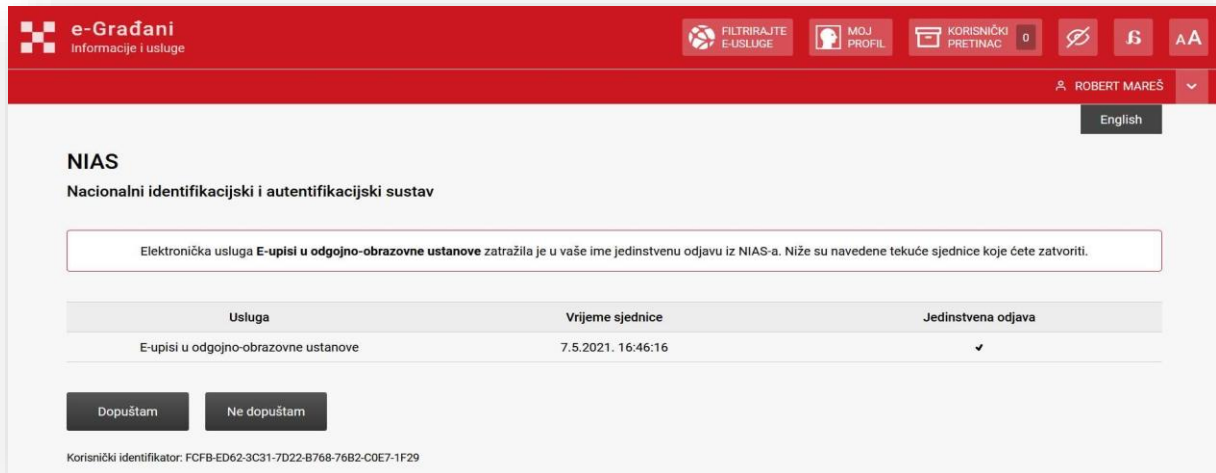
e-Građani
Informacije i usluge

FILTRIRAJTE E-USLUGE
MOJ PROFIL
KORISNIČKI PRETINAC 0
AA

ROBERT MAREŠ

English

NIAS

Nacionalni identifikacijski i autentifikacijski sustav

Elektronička usluga **E-upisi u odgojno-obrazovne ustanove** zatražila je u vaše ime jedinstvenu odjavu iz NIAS-a. Niže su navedene tekuće sjednice koje ćete zatvoriti.

| Usluga | Vrijeme sjednice | Jedinstvena odjava |
|---|---|---|
| E-upisi u odgojno-obrazovne ustanove | 7.5.2021. 16:46:16 | ✔ |

Dopuštam
Ne dopuštam

Korisnički identifikator: FCFB-ED62-3C31-7D22-B768-76B2-C0E7-1F29